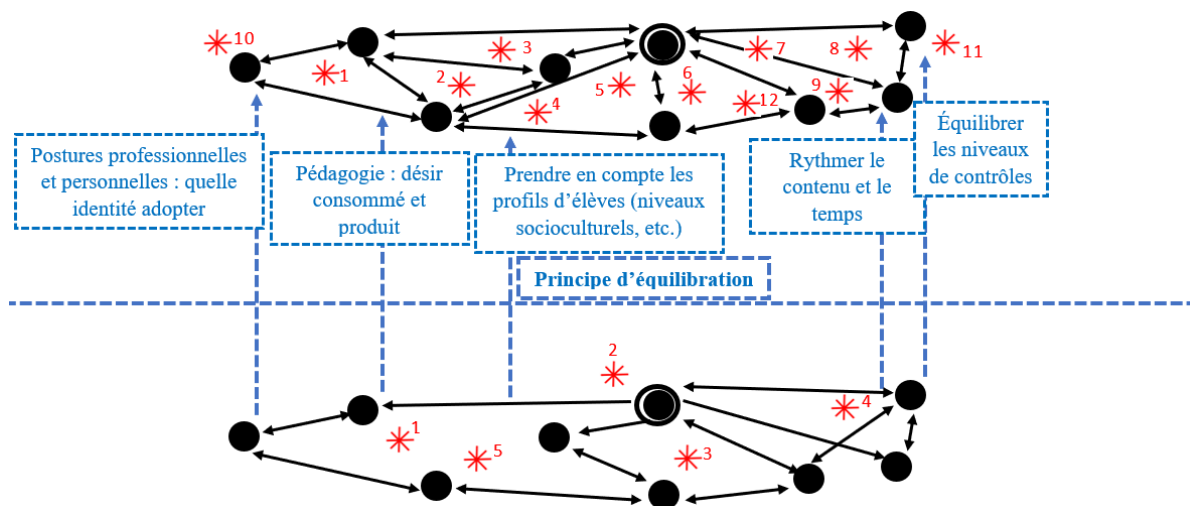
10
1
2
3
4
5
6
7
8
9
11
12

Postures professionnelles et personnelles : quelle identité adopter

Pédagogie : désir consommé et produit

Prendre en compte les profils d'élèves (niveaux socioculturels, etc.)

Rythmer le contenu et le temps

Équilibrer les niveaux de contrôles

Principe d'équilibration

2
1
5
3
4